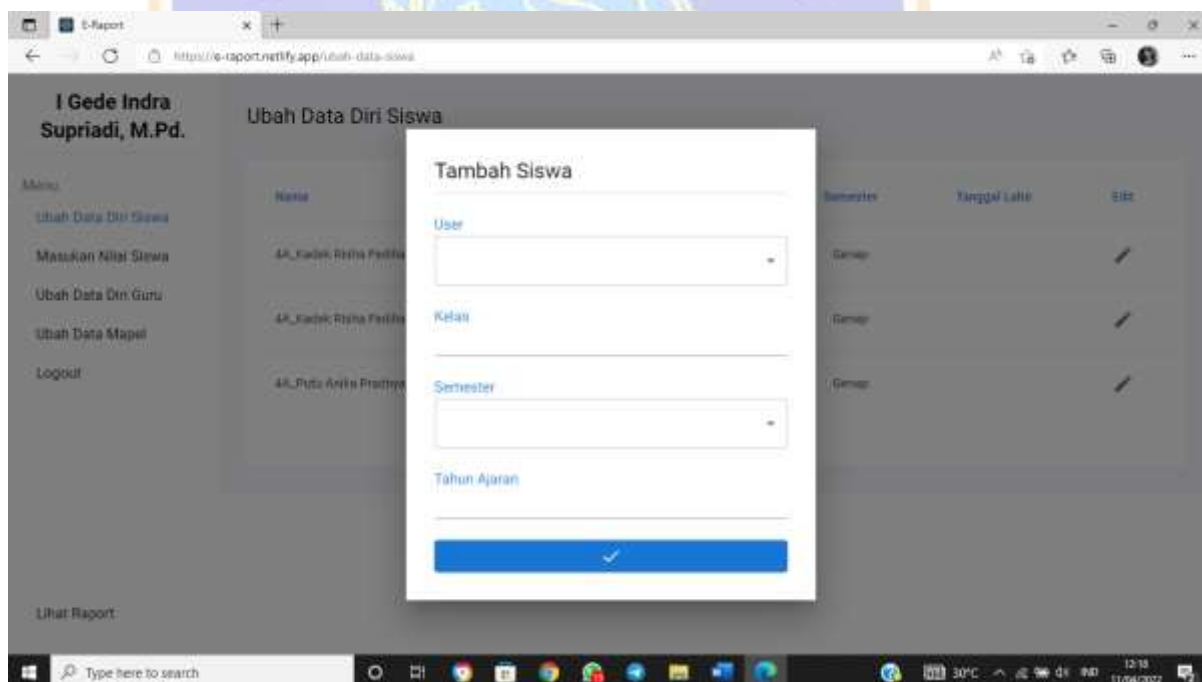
E-Raport

https://e-raport.netlify.app/ubah-data-siswa

I Gede Indra Supriadi, M.Pd.

Menu

Ubah Data Diri Siswa

Masukan Nilai Siswa

Ubah Data Diri Guru

Ubah Data Mapel

Logout

Lihat Raport

Ubah Data Diri Siswa

| Nama | Semester | Tanggal Lahir | Edit |
|---|---|---|---|
| 4A_Kadek Risha Padilla | Genap | | |
| 4A_Kadek Risha Padilla | Genap | | |
| 4A_Putu Anika Pradnya | Genap | | |

Tambah Siswa

User

Kelas

Semester

Tahun Ajaran

Type here to search

30°C IND 12:18 11/06/2022